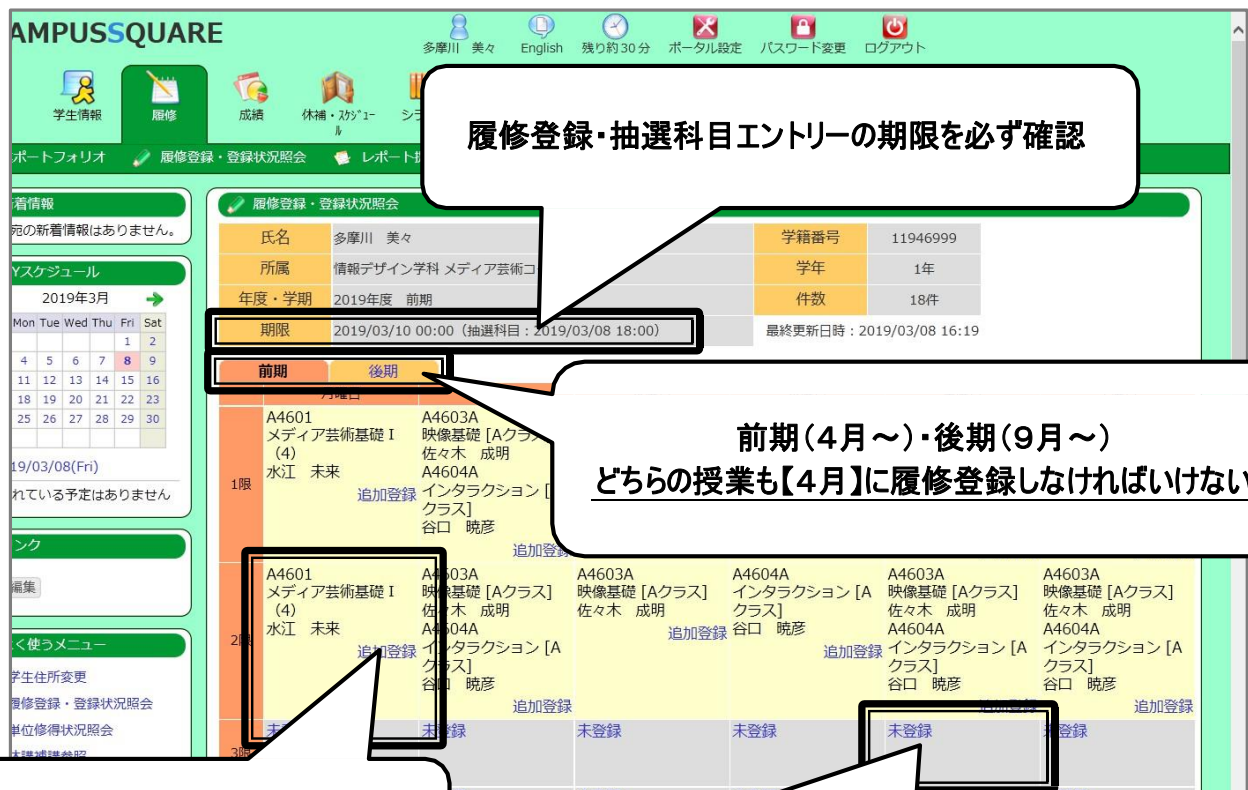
AMPUSSQUARE

多摩川 美々 English 残り約30分 ポータル設定 パスワード変更 ログアウト

学生情報 履修 成績 休補・スケジュール シラ

履修登録・抽選科目エントリーの期限を必ず確認

ポートフォリオ 履修登録・登録状況照会 レポート提

着情報
宛の新着情報はありません。

Yスケジュール
2019年3月

| Mon | Tue | Wed | Thu | Fri | Sat |
|---|---|---|---|---|---|
| | | | | 1 | 2 |
| 4 | 5 | 6 | 7 | 8 | 9 |
| 11 | 12 | 13 | 14 | 15 | 16 |
| 18 | 19 | 20 | 21 | 22 | 23 |
| 25 | 26 | 27 | 28 | 29 | 30 |

19/03/08(Fri)
れている予定はありません

ンク
編集

く使うメニュー
学生住所変更
履修登録・登録状況照会
単位修得状況照会
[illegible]

履修登録・登録状況照会

| 氏名 | 多摩川 美々 | 学籍番号 | 11946999 |
|---|---|---|---|
| 所属 | 情報デザイン学科 メディア芸術コ | 学年 | 1年 |
| 年度・学期 | 2019年度 前期 | 件数 | 18件 |
| 期限 | 2019/03/10 00:00（抽選科目：2019/03/08 18:00） | 最終更新日時：2019/03/08 16:19 | |

前期 後期

前期（4月～）・後期（9月～）
どちらの授業も【4月】に履修登録しなければいけない

月曜日

1限
A4601 メディア芸術基礎 I (4) 水江 未来 追加登録
A4603A 映像基礎 [Aクラス] 佐々木 成明 A4604A インタラクション [Aクラス] 谷口 暁彦 追加登録

2限
A4601 メディア芸術基礎 I (4) 水江 未来 追加登録
A4603A 映像基礎 [Aクラス] 佐々木 成明 A4604A インタラクション [Aクラス] 谷口 暁彦 追加登録
A4603A 映像基礎 [Aクラス] 佐々木 成明 追加登録
A4604A インタラクション [Aクラス] 谷口 暁彦
A4603A 映像基礎 [Aクラス] 佐々木 成明 A4604A インタラクション [Aクラス] 谷口 暁彦 追加登録
A4603A 映像基礎 [Aクラス] 佐々木 成明 A4604A インタラクション [Aクラス] 谷口 暁彦 追加登録

3限
未登録 未登録 未登録 未登録 未登録 未登録